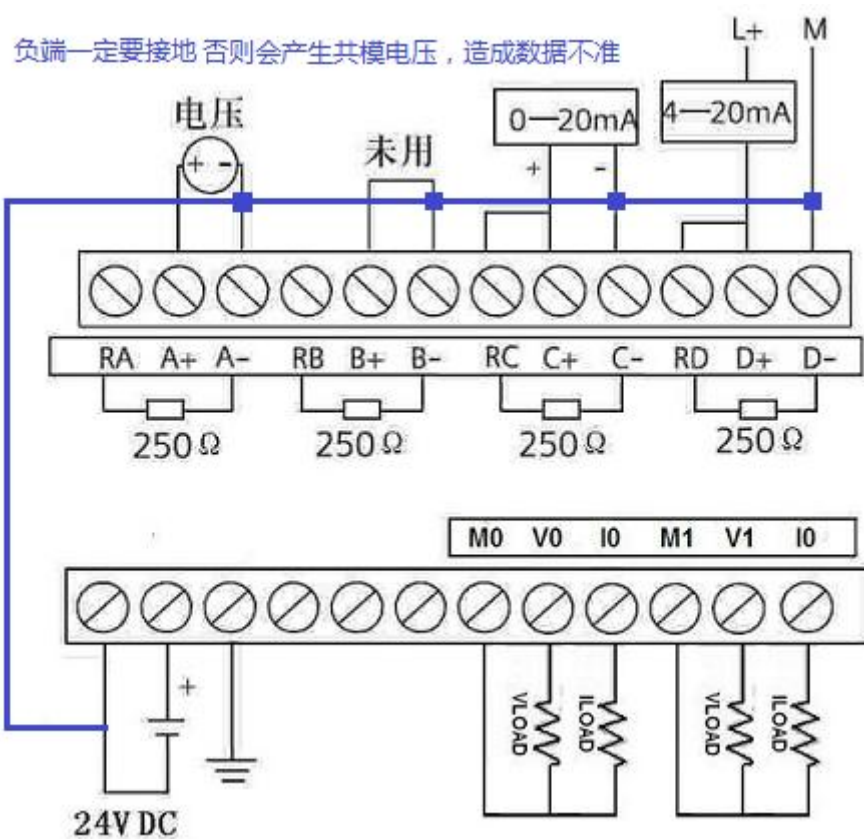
负端一定要接地 否则会产生共模电压，造成数据不准

L+ M

电压

+ -

未用

0—20mA

+ -

4—20mA

RA A+ A- RB B+ B- RC C+ C- RD D+ D-

250Ω 250Ω 250Ω 250Ω

M0 V0 I0 M1 V1 I0

+

VLOAD ILOAD VLOAD ILOAD

24V DC